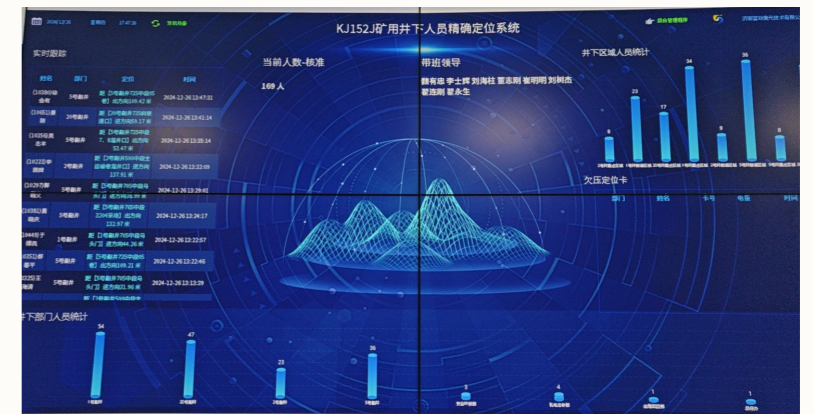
2024年12月 星期四 17:47:36 系统设备

KJ152J矿用井下人员精确定位系统

综合管理程序

实时跟踪

| 姓名 | 部门 | 定位 | 时间 |
|---|---|---|---|
| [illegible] | 5号副井 | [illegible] 距离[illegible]165.42米 | 2024-12-26 13:47:21 |
| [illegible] | 3号副井 | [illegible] 距离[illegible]5.17米 | 2024-12-26 13:41:14 |
| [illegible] | 5号副井 | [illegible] 53.47米 | 2024-12-26 13:35:14 |
| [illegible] | 2号副井 | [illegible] 137.91米 | 2024-12-26 12:22:09 |
| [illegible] | 5号副井 | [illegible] | 2024-12-26 13:29:41 |
| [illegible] | 5号副井 | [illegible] 122.97米 | 2024-12-26 13:26:17 |
| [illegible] | 1号副井 | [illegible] 距离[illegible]44.26米 | 2024-12-26 12:22:57 |
| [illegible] | 5号副井 | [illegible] 距离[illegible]21.33米 | 2024-12-26 12:22:46 |
| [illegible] | 5号副井 | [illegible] 距离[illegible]21.96米 | 2024-12-26 12:12:29 |

当前人数-核准

169 人

带班领导

魏有忠 李士辉 刘海柱 董志刚 崔明刚 刘树杰 翟连刚 翟永生

井下区域人员统计

9 23 17 34 9 36 8

欠压定位卡

部门 姓名 卡号 电量 时间

井下部门人员统计

34 47 23 36 3 4 1 1

5号副井 2号副井 3号副井 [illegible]